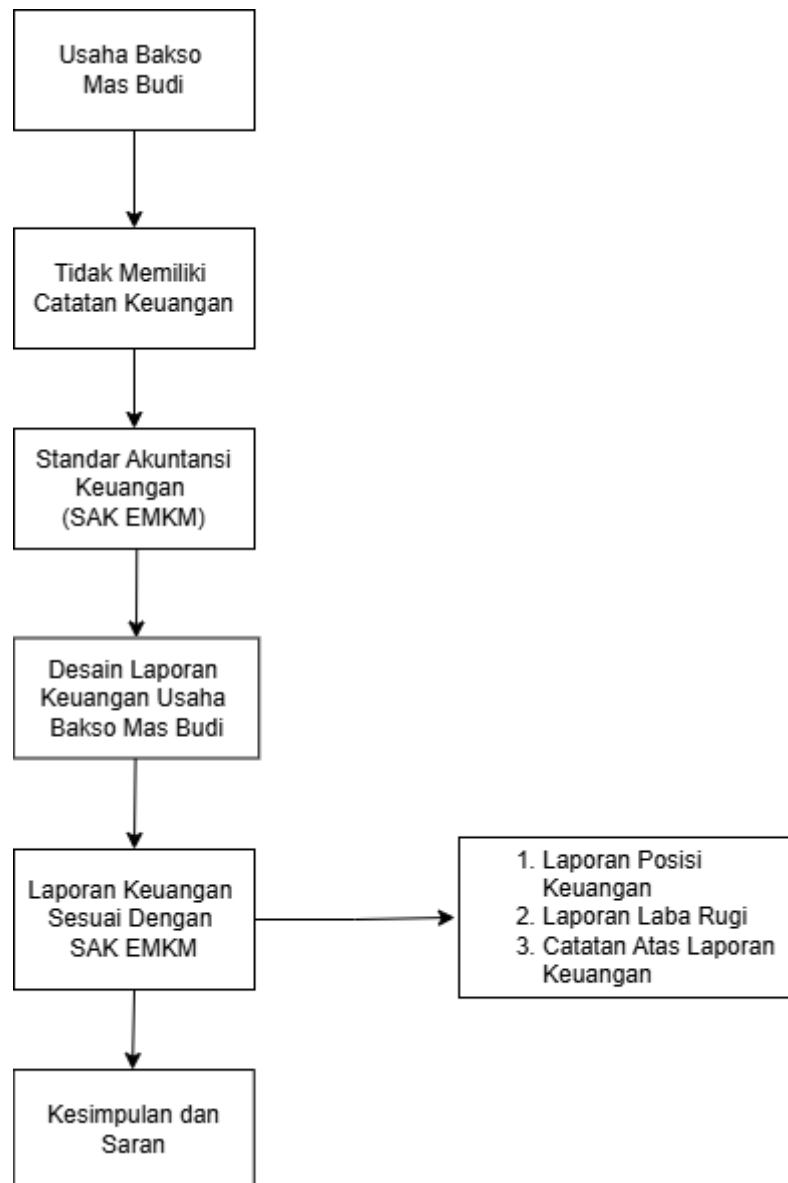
Usaha Bakso Mas Budi

Tidak Memiliki Catatan Keuangan

Standar Akuntansi Keuangan (SAK EMKM)

Desain Laporan Keuangan Usaha Bakso Mas Budi

Laporan Keuangan Sesuai Dengan SAK EMKM

1. Laporan Posisi Keuangan
2. Laporan Laba Rugi
3. Catatan Atas Laporan Keuangan

Kesimpulan dan Saran